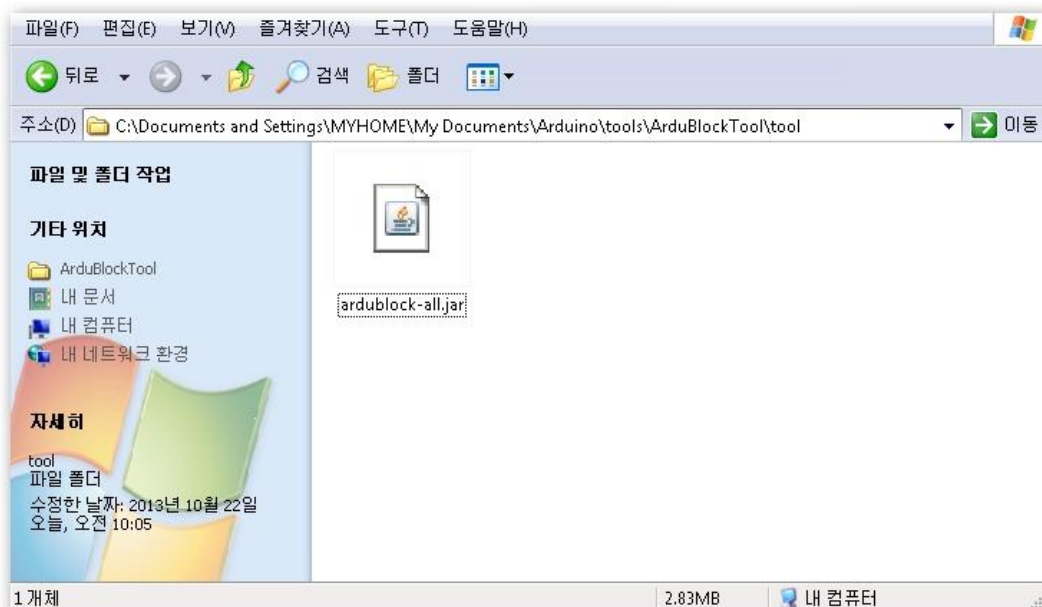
파일(F) 편집(E) 보기(V) 즐겨찾기(A) 도구(T) 도움말(H)

뒤로 검색 폴더

주소(D) C:\Documents and Settings\MYHOME\My Documents\Arduino\tools\ArduBlockTool\tool 이동

파일 및 폴더 작업

기타 위치

ArduBlockTool
내 문서
내 컴퓨터
내 네트워크 환경

자세히

tool
파일 폴더
수정한 날짜: 2013년 10월 22일
오늘, 오전 10:05

ardublock-all.jar

1 개체 2.83MB 내 컴퓨터